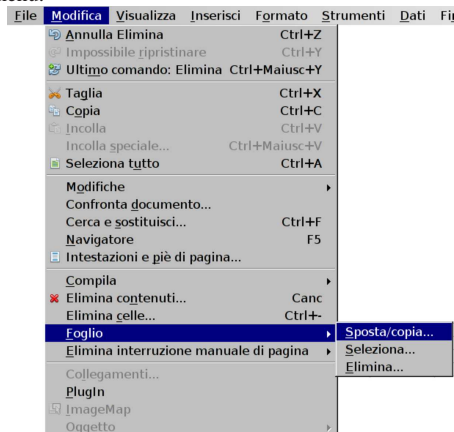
File Modifica Visualizza Inserisci Formato Strumenti Dati Fi

Annulla Elimina Ctrl+Z
Impossibile ripristinare Ctrl+Y
Ultimo comando: Elimina Ctrl+Maiusc+Y

Taglia Ctrl+X
Copia Ctrl+C
Incolla Ctrl+V
Incolla speciale... Ctrl+Maiusc+V
Seleziona tutto Ctrl+A

Modifiche
Confronta documento...
Cerca e sostituisci... Ctrl+F
Navigatore F5
Intestazioni e piè di pagina...

Compila
Elimina contenuti... Canc
Elimina celle... Ctrl+-
Foglio
Elimina interruzione manuale di pagina

Collegamenti...
PlugIn
ImageMap
Oggetto

Sposta/copia...
Seleziona...
Elimina...